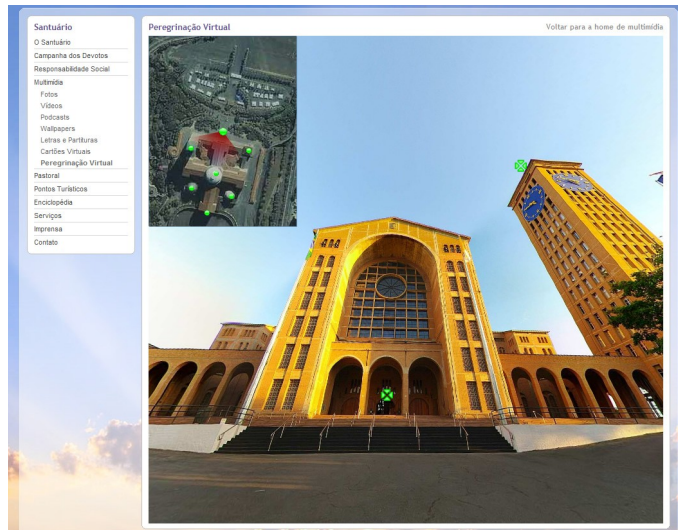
Santuário
O Santuário
Campanha dos Devotos
Responsabilidade Social
Multimídia
Fotos
Vídeos
Podcasts
Wallpapers
Letras e Partituras
Cartões Virtuais
Peregrinação Virtual
Pastoral
Pontos Turísticos
Enciclopédia
Serviços
Imprensa
Contato

Peregrinação Virtual

Voltar para a home de multimídia